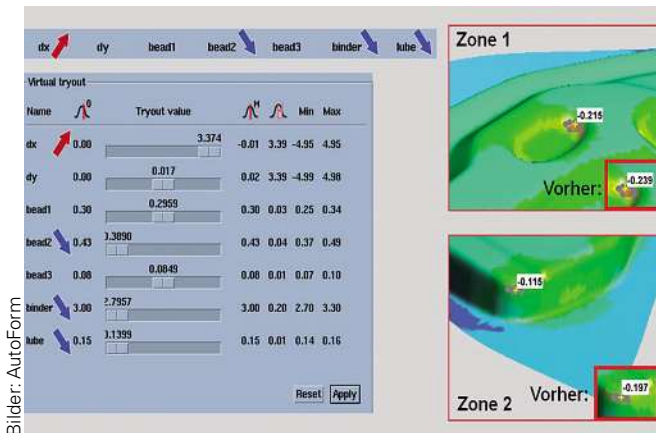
dx dy bead1 bead2 bead3 binder lube

Virtual tryout

| Name |  | Tryout value |  |  | Min | Max |
|---|---|---|---|---|---|---|
| dx | 0.00 | 3.374 | -0.01 | 3.39 | -4.95 | 4.95 |
| dy | 0.00 | 0.017 | 0.02 | 3.39 | -4.99 | 4.98 |
| bead1 | 0.30 | 0.2959 | 0.30 | 0.03 | 0.25 | 0.34 |
| bead2 | 0.43 | 0.3890 | 0.43 | 0.04 | 0.37 | 0.49 |
| bead3 | 0.08 | 0.0849 | 0.08 | 0.01 | 0.07 | 0.10 |
| binder | 3.00 | 2.7957 | 3.00 | 0.20 | 2.70 | 3.30 |
| lube | 0.15 | 0.1399 | 0.15 | 0.01 | 0.14 | 0.16 |

Reset Apply

Zone 1
-0.215
Vorher: -0.239

-0.115
Zone 2 Vorher: -0.197

Bilder: AutoForm